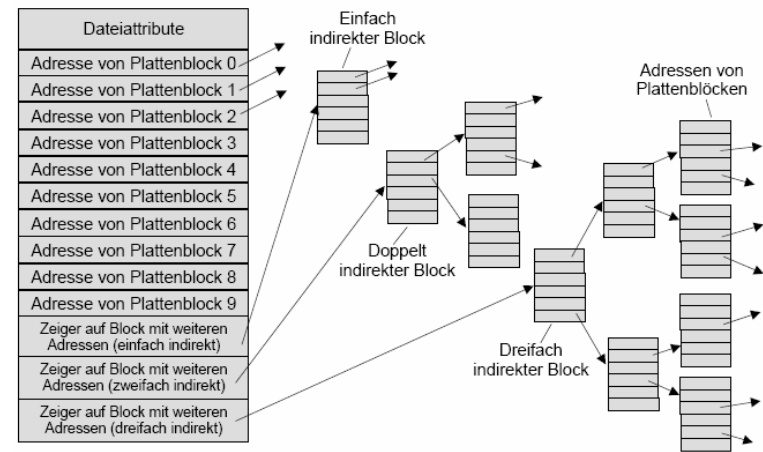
Dateiattribute

Adresse von Plattenblock 0

Adresse von Plattenblock 1

Adresse von Plattenblock 2

Adresse von Plattenblock 3

Adresse von Plattenblock 4

Adresse von Plattenblock 5

Adresse von Plattenblock 6

Adresse von Plattenblock 7

Adresse von Plattenblock 8

Adresse von Plattenblock 9

Zeiger auf Block mit weiteren Adressen (einfach indirekt)

Zeiger auf Block mit weiteren Adressen (zweifach indirekt)

Zeiger auf Block mit weiteren Adressen (dreifach indirekt)

Einfach indirekter Block

Doppelt indirekter Block

Adressen von Plattenblöcken

Dreifach indirekter Block